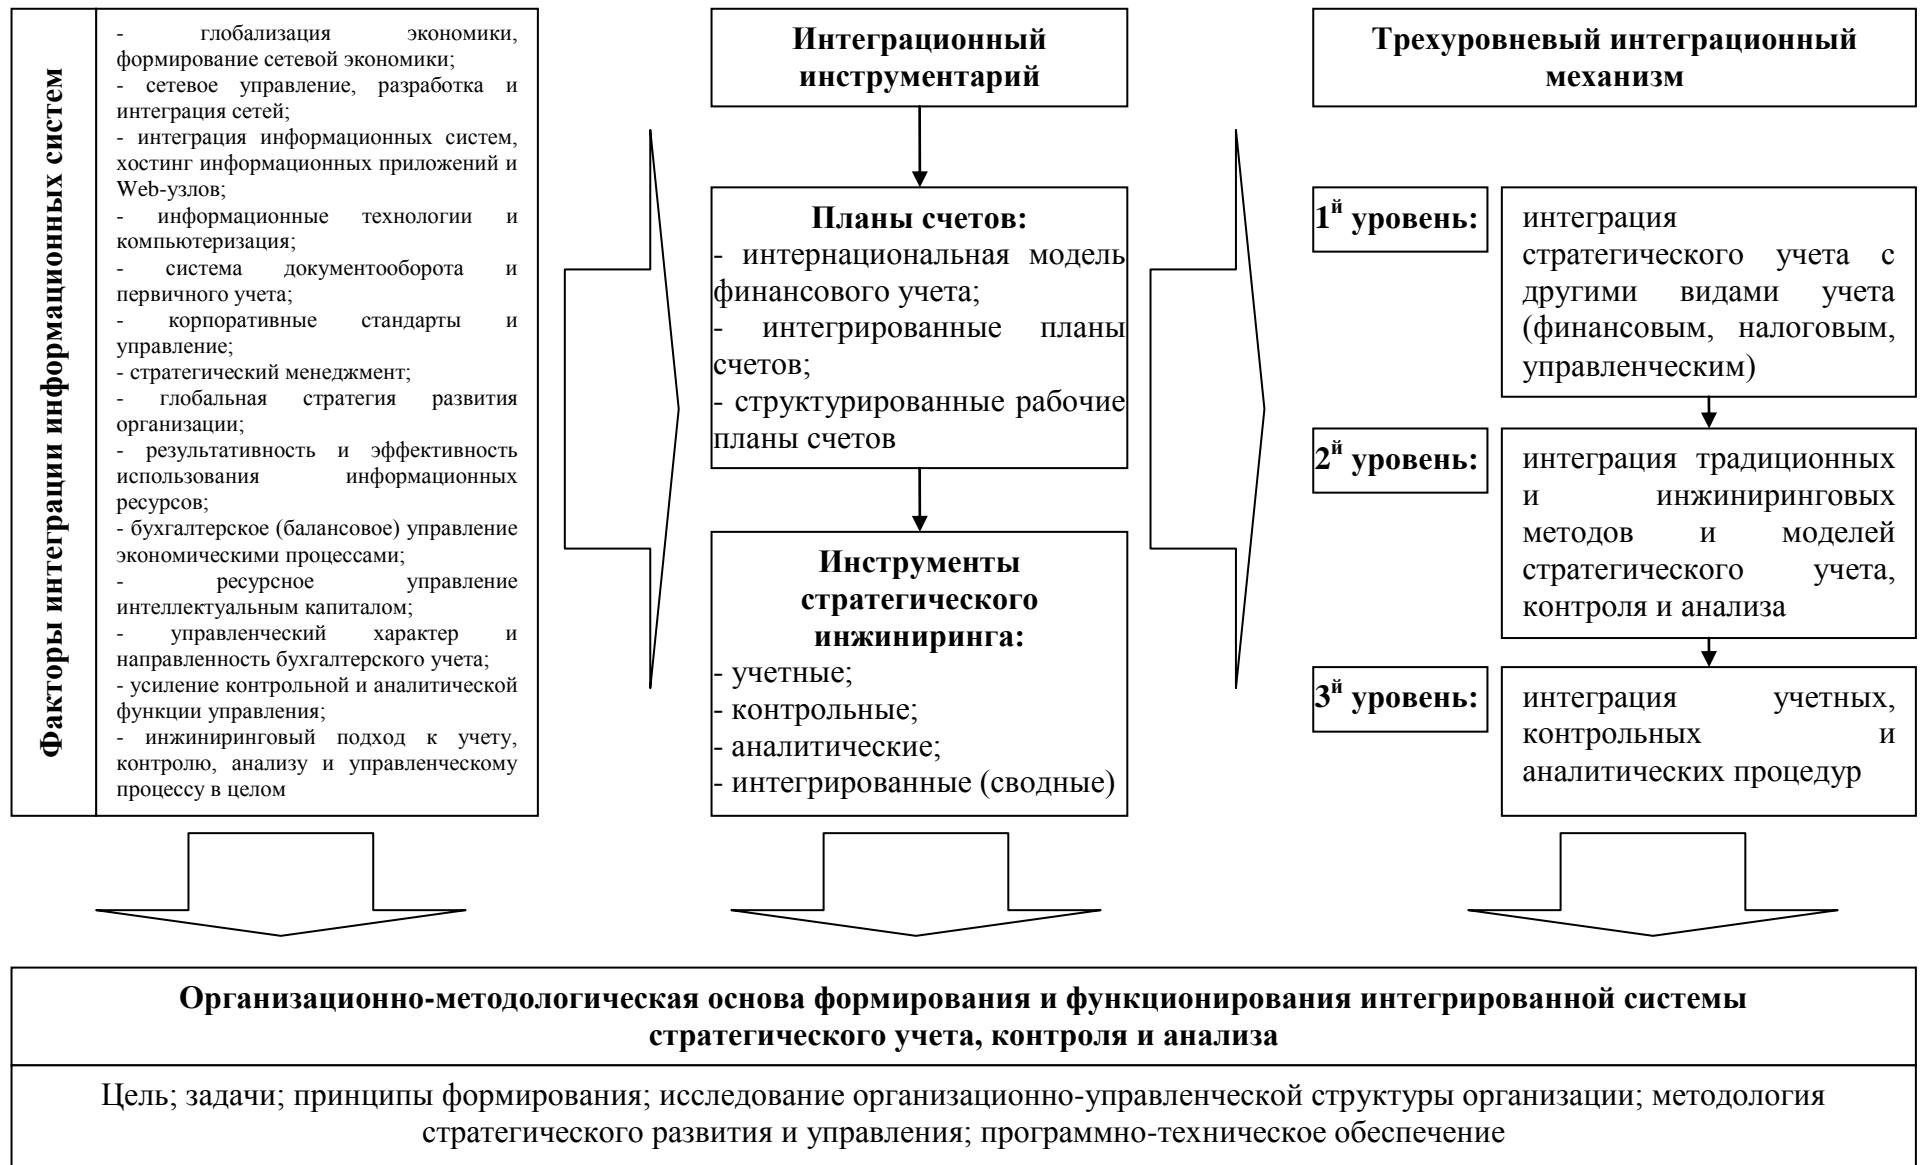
Факторы интеграции информационных систем

- глобализация экономики, формирование сетевой экономики;
- сетевое управление, разработка и интеграция сетей;
- интеграция информационных систем, хостинг информационных приложений и Web-узлов;
- информационные технологии и компьютеризация;
- система документооборота и первичного учета;
- корпоративные стандарты и управление;
- стратегический менеджмент;
- глобальная стратегия развития организации;
- результативность и эффективность использования информационных ресурсов;
- бухгалтерское (балансовое) управление экономическими процессами;
- ресурсное управление интеллектуальным капиталом;
- управленческий характер и направленность бухгалтерского учета;
- усиление контрольной и аналитической функции управления;
- инжиниринговый подход к учету, контролю, анализу и управленческому процессу в целом

Интеграционный инструментарий

Планы счетов:
- интернациональная модель финансового учета;
- интегрированные планы счетов;
- структурированные рабочие планы счетов

Инструменты стратегического инжиниринга:
- учетные;
- контрольные;
- аналитические;
- интегрированные (сводные)

Трехуровневый интеграционный механизм

1$^{й}$ уровень: интеграция стратегического учета с другими видами учета (финансовым, налоговым, управленческим)

2$^{й}$ уровень: интеграция традиционных и инжиниринговых методов и моделей стратегического учета, контроля и анализа

3$^{й}$ уровень: интеграция учетных, контрольных и аналитических процедур

Организационно-методологическая основа формирования и функционирования интегрированной системы стратегического учета, контроля и анализа

Цель; задачи; принципы формирования; исследование организационно-управленческой структуры организации; методология стратегического развития и управления; программно-техническое обеспечение